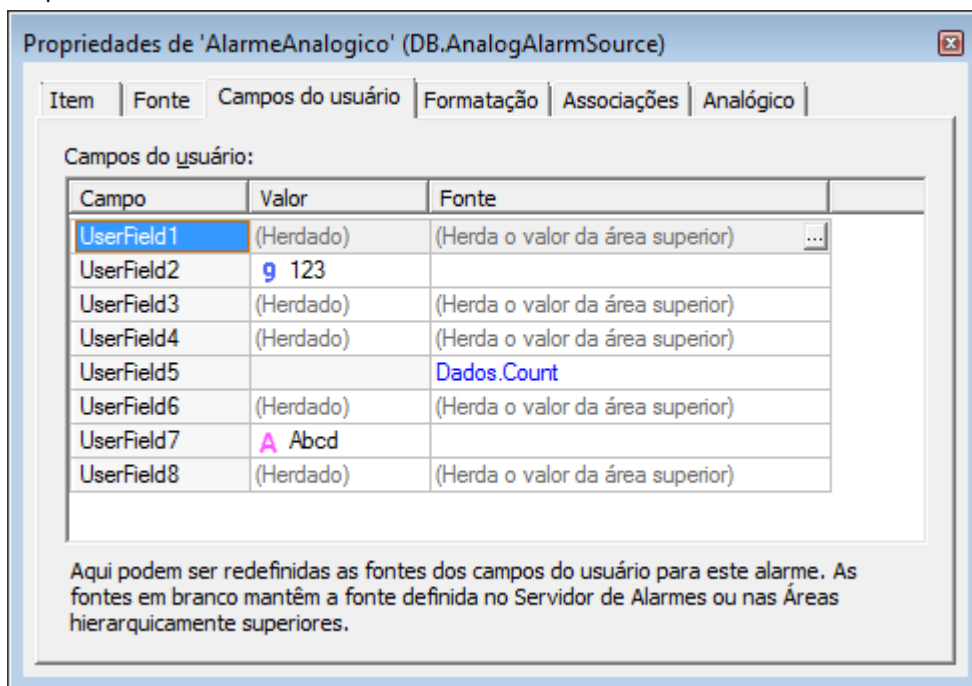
Propriedades de 'AlarmeAnalogico' (DB.AnalogAlarmSource)

Item | Fonte | Campos do usuário | Formatação | Associações | Analógico

Campos do usuário:

| Campo | Valor | Fonte |
|---|---|---|
| UserField1 | (Herdado) | (Herda o valor da área superior) ... |
| UserField2 | 9 123 | |
| UserField3 | (Herdado) | (Herda o valor da área superior) |
| UserField4 | (Herdado) | (Herda o valor da área superior) |
| UserField5 | | Dados.Count |
| UserField6 | (Herdado) | (Herda o valor da área superior) |
| UserField7 | A Abcd | |
| UserField8 | (Herdado) | (Herda o valor da área superior) |

Aqui podem ser redefinidas as fontes dos campos do usuário para este alarme. As fontes em branco mantêm a fonte definida no Servidor de Alarmes ou nas Áreas hierarquicamente superiores.